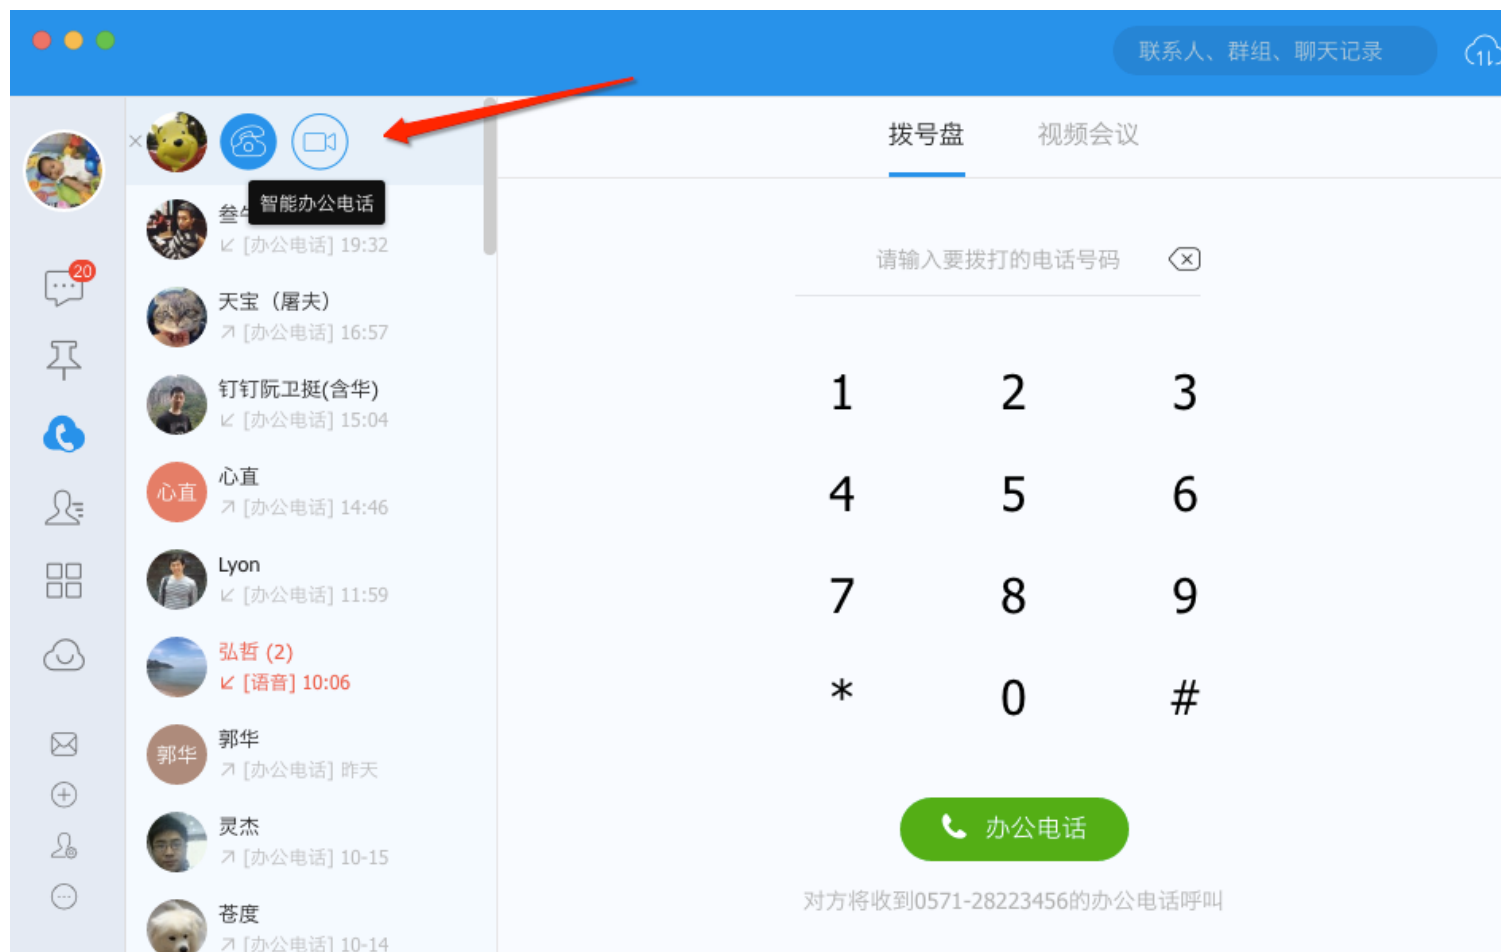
联系人、群组、聊天记录

20

×

智能办公电话

叁

[办公电话] 19:32

天宝（屠夫）

[办公电话] 16:57

钉钉阮卫挺(含华)

[办公电话] 15:04

心直

心直

[办公电话] 14:46

Lyon

[办公电话] 11:59

弘哲 (2)

[语音] 10:06

郭华

郭华

[办公电话] 昨天

灵杰

[办公电话] 10-15

苍度

[办公电话] 10-14

拨号盘

视频会议

请输入要拨打的电话号码

| 1 | 2 | 3 |
|---|---|---|
| 4 | 5 | 6 |
| 7 | 8 | 9 |
| * | 0 | # |

办公电话

对方将收到0571-28223456的办公电话呼叫